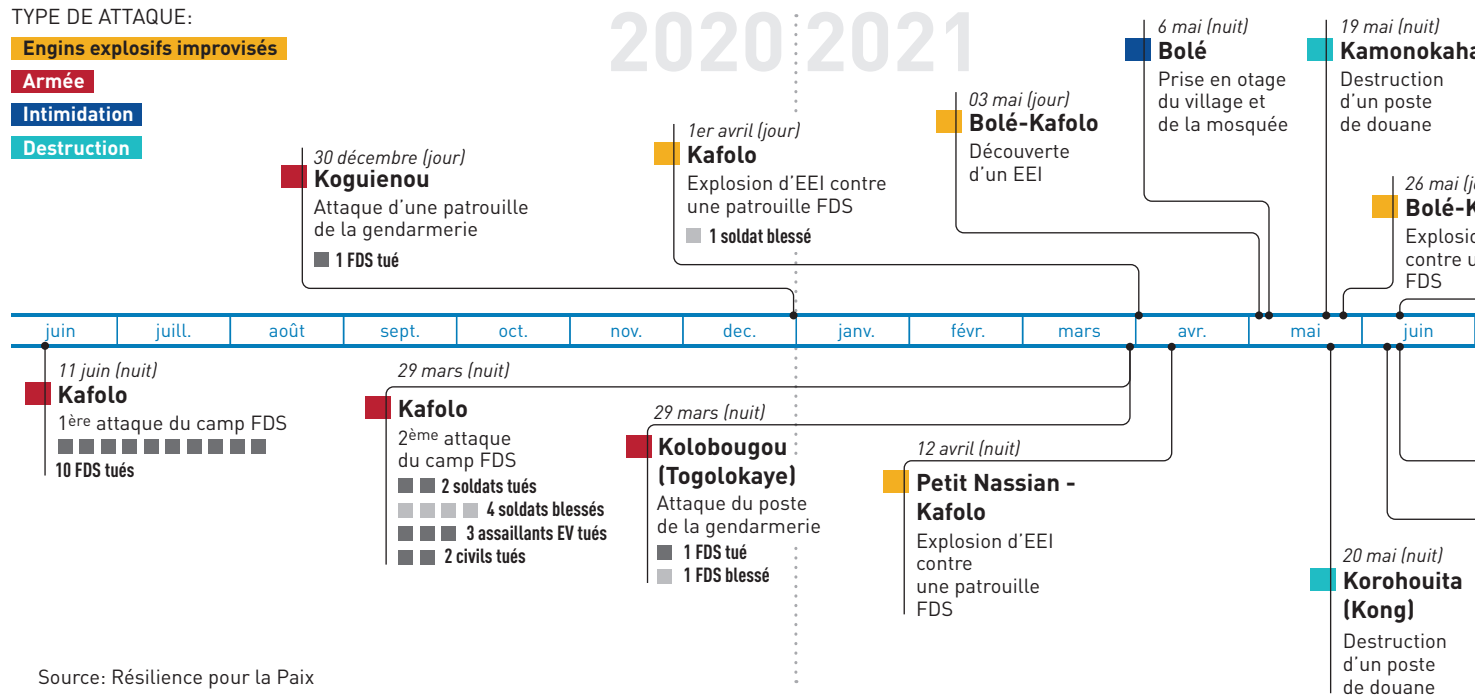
TYPE DE ATTAQUE:
Engins explosifs improvisés
Armée
Intimidation
Destruction

2020 2021

30 décembre (jour)
Koguienou
Attaque d'une patrouille de la gendarmerie
1 FDS tué

1er avril (jour)
Kafolo
Explosion d'EEI contre une patrouille FDS
1 soldat blessé

03 mai (jour)
Bolé-Kafolo
Découverte d'un EEI

6 mai (nuit)
Bolé
Prise en otage du village et de la mosquée

19 mai (nuit)
Kamonokaha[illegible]
Destruction d'un poste de douane

26 mai (j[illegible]
Bolé-K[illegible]
Explosio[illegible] contre u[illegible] FDS

juin | juill. | août | sept. | oct. | nov. | déc. | janv. | févr. | mars | avr. | mai | juin

11 juin (nuit)
Kafolo
1ère attaque du camp FDS
10 FDS tués

29 mars (nuit)
Kafolo
2ème attaque du camp FDS
2 soldats tués
4 soldats blessés
3 assaillants EV tués
2 civils tués

29 mars (nuit)
Kolobougou (Togolokaye)
Attaque du poste de la gendarmerie
1 FDS tué
1 FDS blessé

12 avril (nuit)
Petit Nassian - Kafolo
Explosion d'EEI contre une patrouille FDS

20 mai (nuit)
Korohouita (Kong)
Destruction d'un poste de douane

Source: Résilience pour la Paix